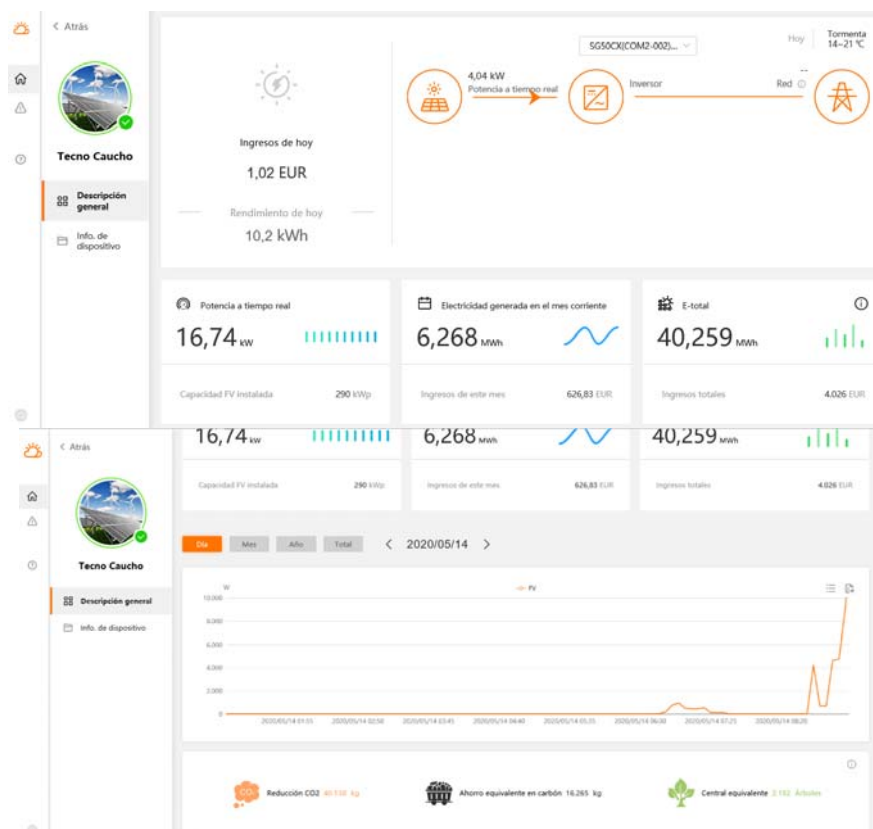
< Atrás

Tecno Caucho

Descripción general

Info. de dispositivo

Ingresos de hoy

1,02 EUR

Rendimiento de hoy

10,2 kWh

SG50CX(COM2-002)...

Hoy

Tormenta 14~21 ℃

4,04 kW
Potencia a tiempo real

Inversor

Red

--

Potencia a tiempo real

16,74 kW

Capacidad FV instalada 290 kWp

Electricidad generada en el mes corriente

6,268 MWh

Ingresos de este mes 626,83 EUR

E-total

40,259 MWh

Ingresos totales 4.026 EUR

< Atrás

Tecno Caucho

Descripción general

Info. de dispositivo

16,74 kW

Capacidad FV instalada 290 kWp

6,268 MWh

Ingresos de este mes 626,83 EUR

40,259 MWh

Ingresos totales 4.026 EUR

Día Mes Año Total

< 2020/05/14 >

W

FV

10.000
8.000
6.000
4.000
2.000
0

2020/05/14 01:55 2020/05/14 02:50 2020/05/14 03:45 2020/05/14 04:40 2020/05/14 05:35 2020/05/14 06:30 2020/05/14 07:25 2020/05/14 08:20

$CO_2$

Reducción CO2 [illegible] kg

Ahorro equivalente en carbón 16.265 kg

Central equivalente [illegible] Árboles